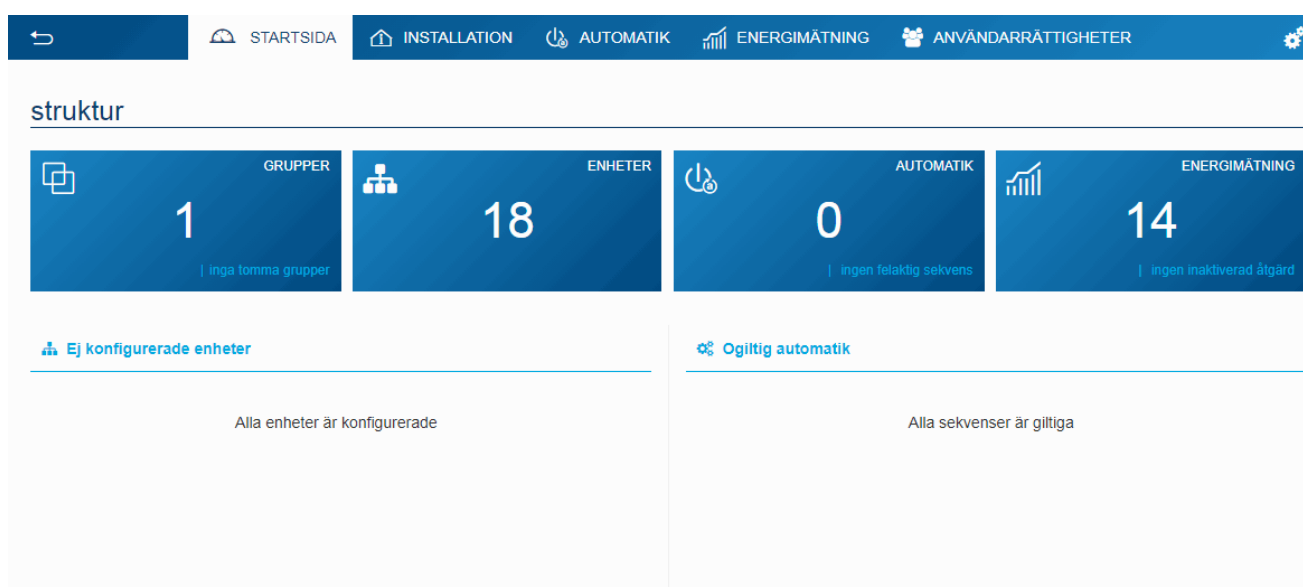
STARTSIDA INSTALLATION AUTOMATIK ENERGIMÄTNING ANVÄNDARRÄTTIGHETER

struktur

GRUPPER
1
| inga tomma grupper

ENHETER
18

AUTOMATIK
0
| ingen felaktig sekvens

ENERGIMÄTNING
14
| ingen inaktiverad åtgärd

Ej konfigurerade enheter

Alla enheter är konfigurerade

Ogiltig automatik

Alla sekvenser är giltiga